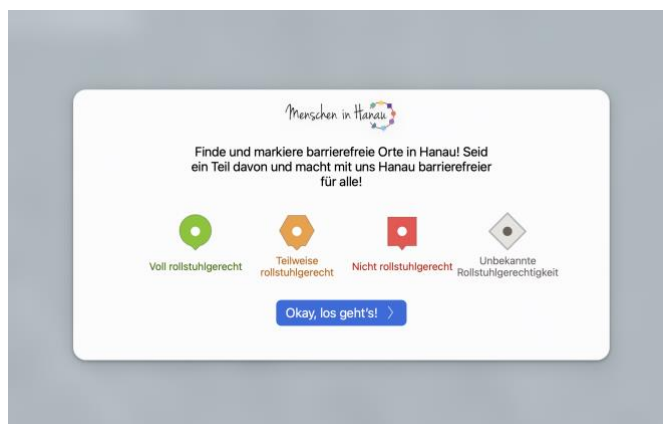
Menschen in Hanau

Finde und markiere barrierefreie Orte in Hanau! Seid ein Teil davon und macht mit uns Hanau barrierefreier für alle!

Voll rollstuhlgerecht

Teilweise rollstuhlgerecht

Nicht rollstuhlgerecht

Unbekannte Rollstuhlgerechtigkeit

Okay, los geht's! 〉